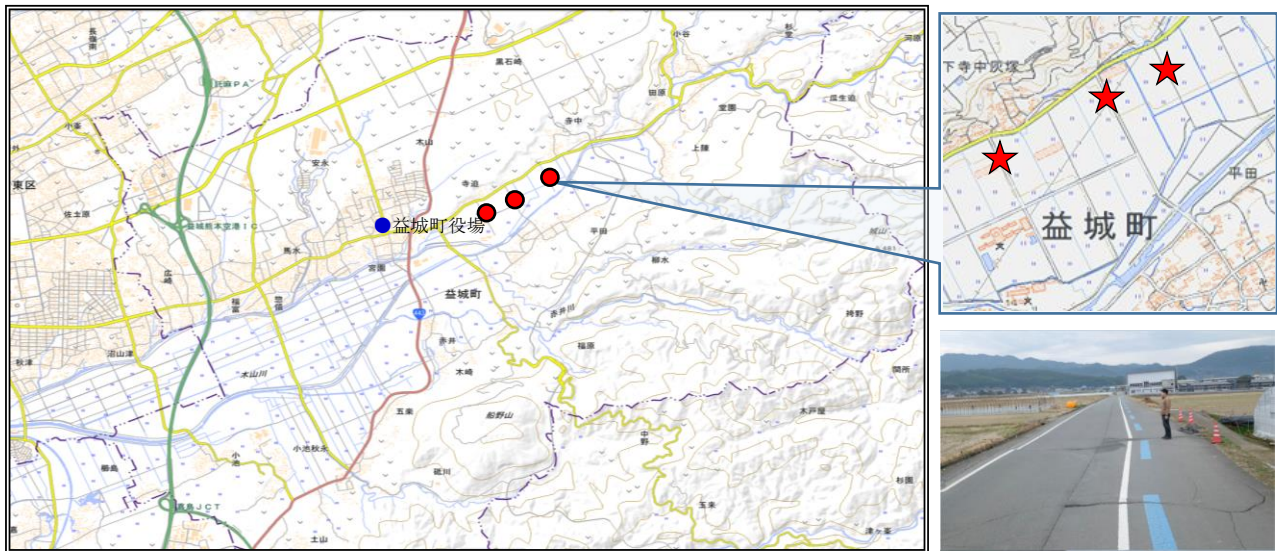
長嶺
黒石崎
小谷
杉堂
河原
PA
田原
堂園
福生造
寺中
上陳
木山
安永
寺迫
東区
益城町役場
佐土原
益城熊本空港IC
平田
馬水
宮園
柳水
広崎
福富
惣領
益城町
赤井川
赤井
福原
持野
秋津
沼山津
木山川
木崎
関所
船野山
五楽
木戸屋
小池秋永
砥川
平野
小池
杉堂
田原
土山
玉来
津ノ森
嘉島JCT
下寺中坂塚
平田
益城町